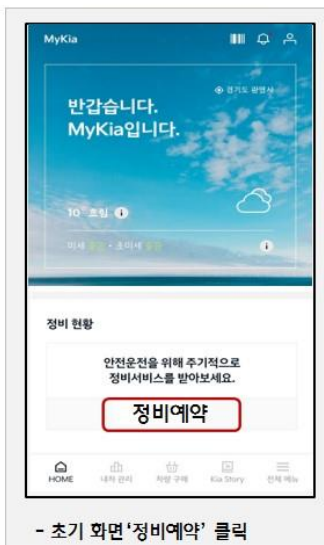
MyKia

경기도 광명시

반갑습니다.
MyKia입니다.

10° 흐림

미세 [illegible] · 초미세 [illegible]

정비 현황

안전운전을 위해 주기적으로
정비서비스를 받아보세요.

정비예약

HOME 내차 관리 차량 구매 Kia Story 전체 메뉴

- 초기 화면'정비예약' 클릭